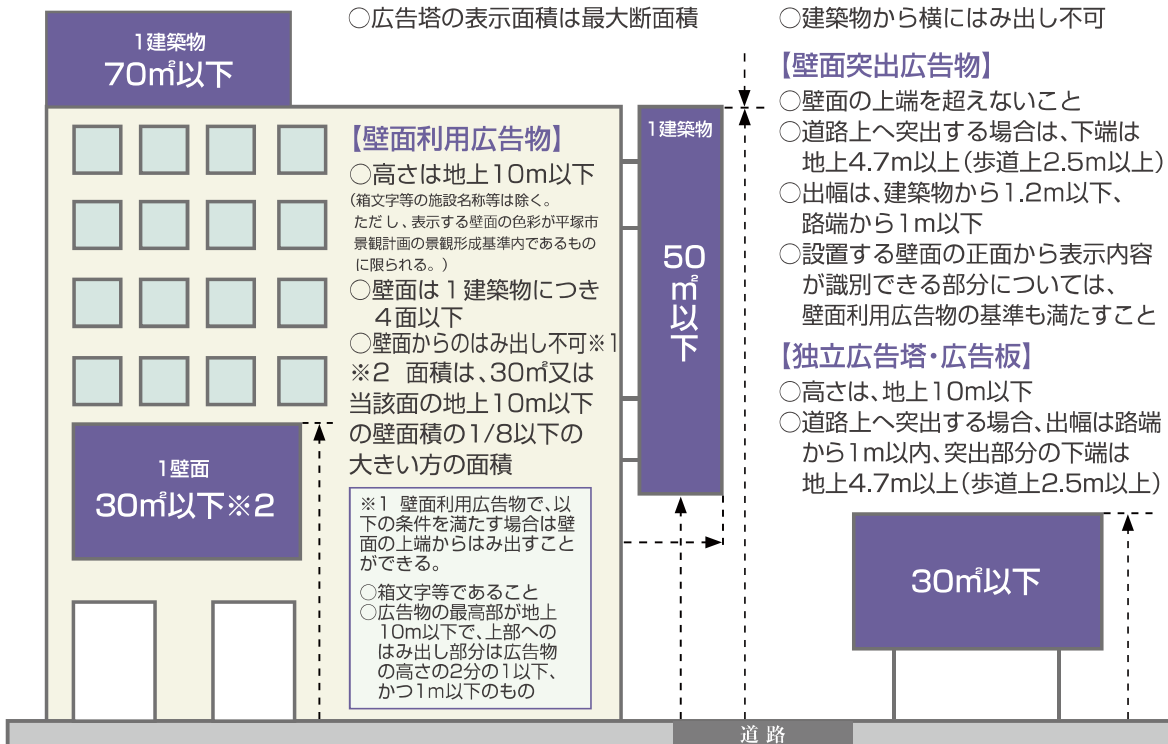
1建築物
70㎡以下

○広告塔の表示面積は最大断面積

○建築物から横にはみ出し不可

【壁面突出広告物】
○壁面の上端を超えないこと
○道路上へ突出する場合は、下端は地上4.7m以上（歩道上2.5m以上）
○出幅は、建築物から1.2m以下、路端から1m以下
○設置する壁面の正面から表示内容が識別できる部分については、壁面利用広告物の基準も満たすこと

【壁面利用広告物】
○高さは地上10m以下
（箱文字等の施設名称等は除く。ただし、表示する壁面の色彩が平塚市景観計画の景観形成基準内であるものに限られる。）
○壁面は1建築物につき4面以下
○壁面からのはみ出し不可※1
※2 面積は、30㎡又は当該面の地上10m以下の壁面積の1/8以下の大きい方の面積

1建築物
50㎡以下

1壁面
30㎡以下※2

※1 壁面利用広告物で、以下の条件を満たす場合は壁面の上端からはみ出すことができる。
○箱文字等であること
○広告物の最高部が地上10m以下で、上部へのはみ出し部分は広告物の高さの2分の1以下、かつ1m以下のもの

【独立広告塔・広告板】
○高さは、地上10m以下
○道路上へ突出する場合、出幅は路端から1m以内、突出部分の下端は地上4.7m以上（歩道上2.5m以上）

30㎡以下

道路